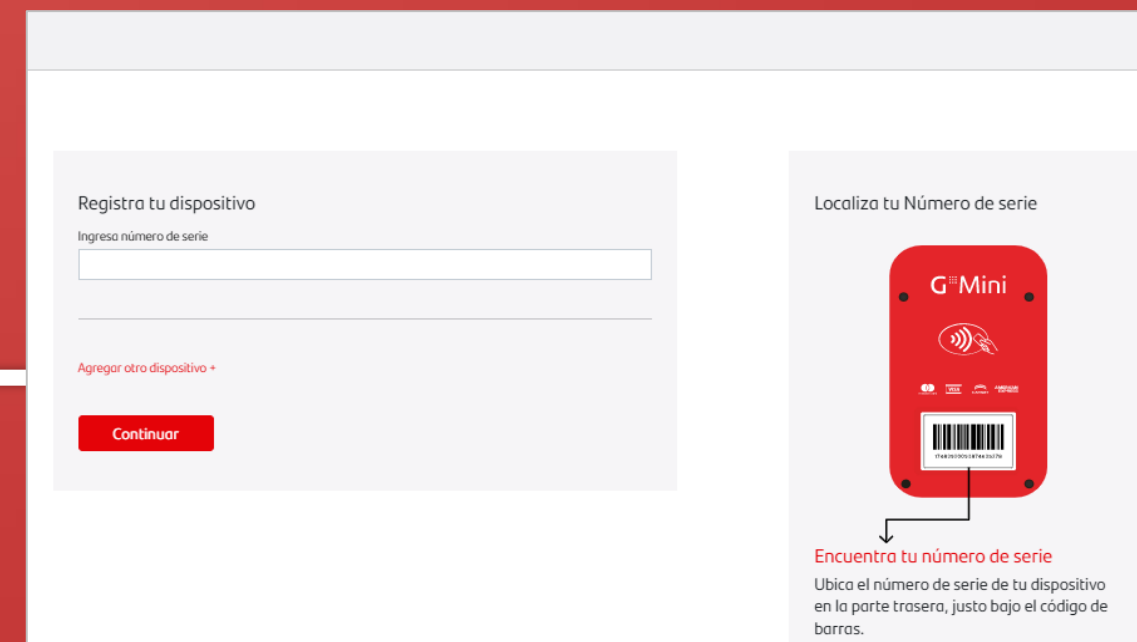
Registra tu dispositivo

Ingresa número de serie

Agregar otro dispositivo +

Continuar

Localiza tu Número de serie

G Mini

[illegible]

Encuentra tu número de serie

Ubica el número de serie de tu dispositivo en la parte trasera, justo bajo el código de barras.